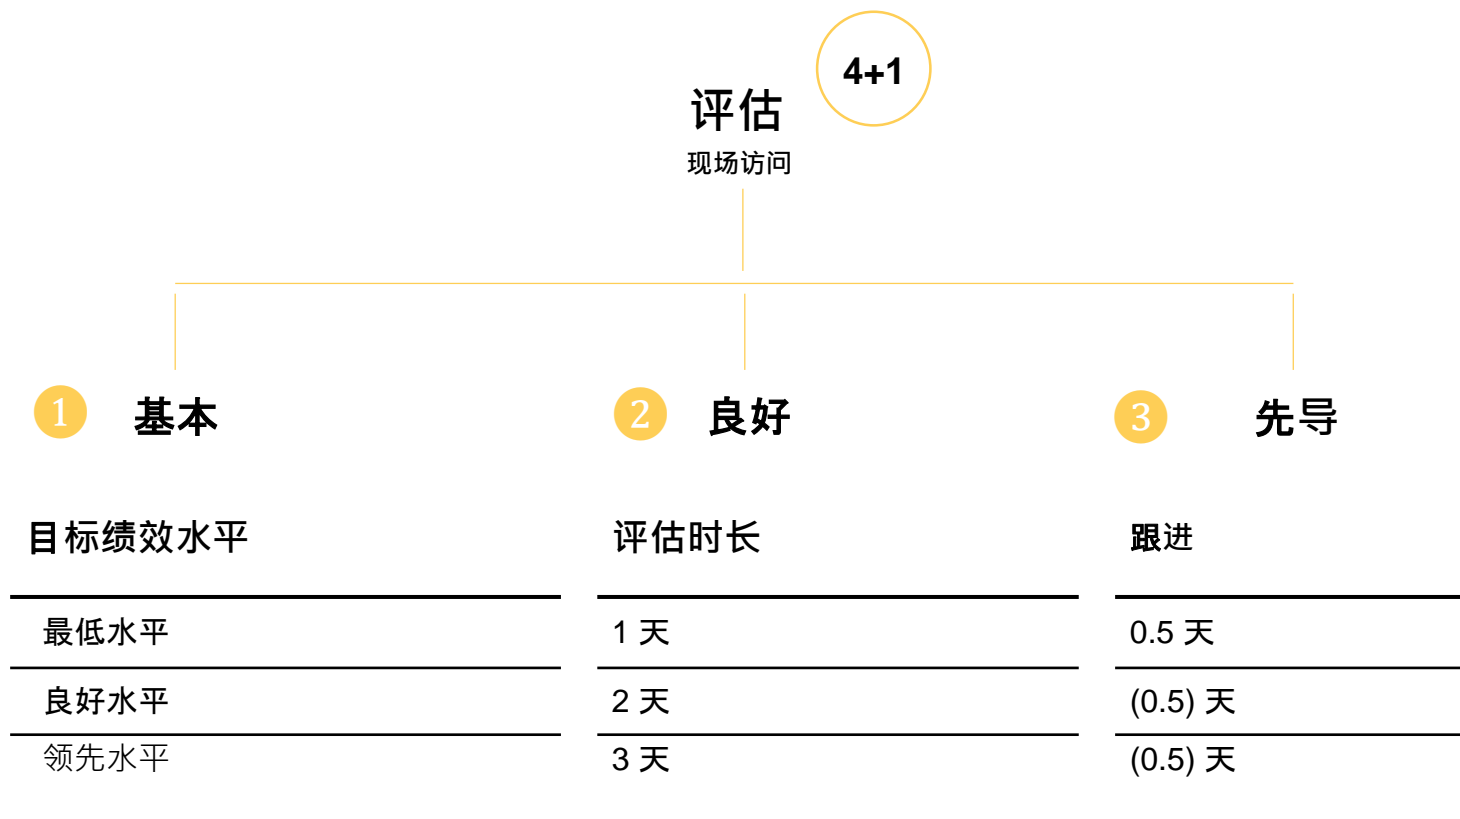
4+1

评估

现场访问

1 基本

2 良好

3 先导

| 目标绩效水平 |
|---|
| 最低水平 |
| 良好水平 |
| 领先水平 |

| 评估时长 |
|---|
| 1 天 |
| 2 天 |
| 3 天 |

| 跟进 |
|---|
| 0.5 天 |
| (0.5) 天 |
| (0.5) 天 |